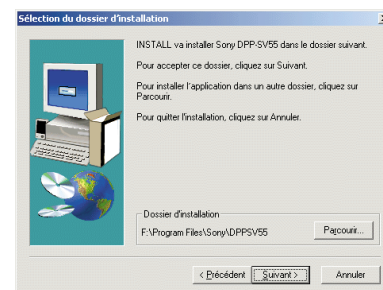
Sélection du dossier d'installation

INSTALL va installer Sony DPP-SV55 dans le dossier suivant.

Pour accepter ce dossier, cliquez sur Suivant.

Pour installer l'application dans un autre dossier, cliquez sur Parcourir.

Pour quitter l'installation, cliquez sur Annuler.

Dossier d'installation

F:\Program Files\Sony\DPPSV55

Parcourir...

< Précédent

Suivant >

Annuler